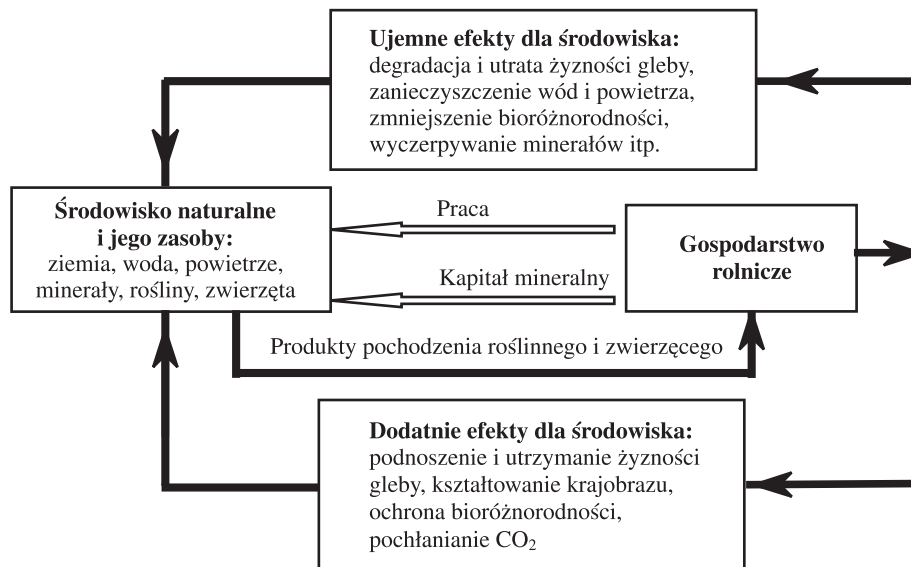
**Ujemne efekty dla środowiska:**
degradacja i utrata żyzności gleby, zanieczyszczenie wód i powietrza, zmniejszenie bioróżnorodności, wyczerpywanie minerałów itp.

**Środowisko naturalne i jego zasoby:**
ziemia, woda, powietrze, minerały, rośliny, zwierzęta

Praca

Kapitał mineralny

**Gospodarstwo rolnicze**

Produkty pochodzenia roślinnego i zwierzęcego

**Dodatnie efekty dla środowiska:**
podnoszenie i utrzymanie żyzności gleby, kształtowanie krajobrazu, ochrona bioróżnorodności, pochłanianie $CO_2$